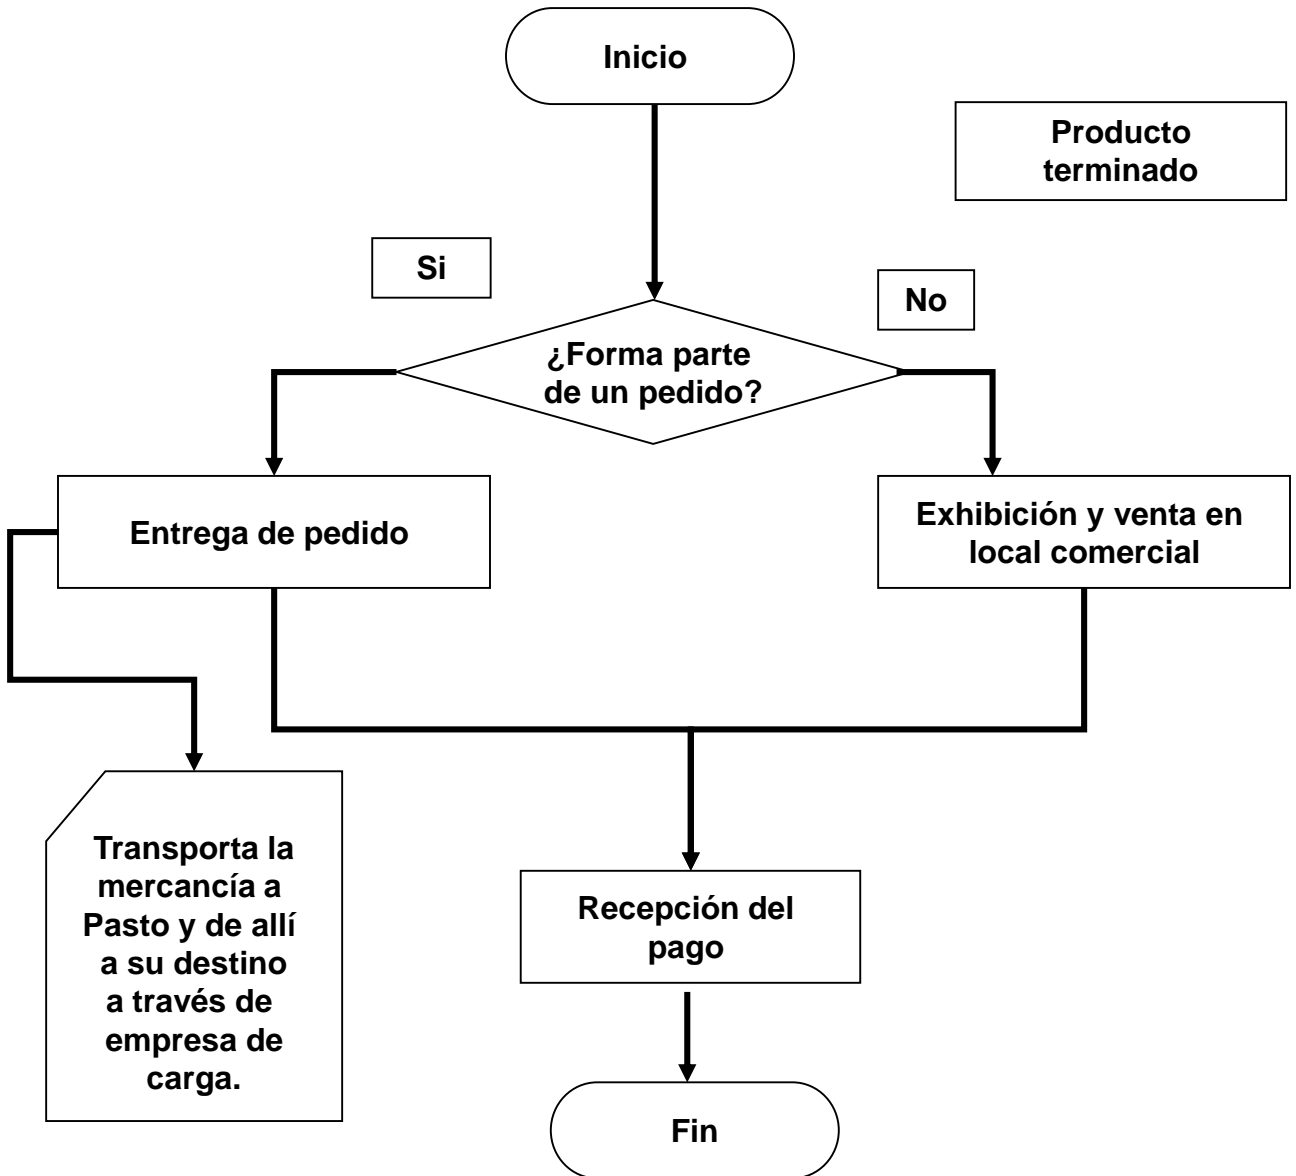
Inicio

Producto terminado

Si

No

¿Forma parte de un pedido?

Entrega de pedido

Exhibición y venta en local comercial

Transporta la mercancía a Pasto y de allí a su destino a través de empresa de carga.

Recepción del pago

Fin